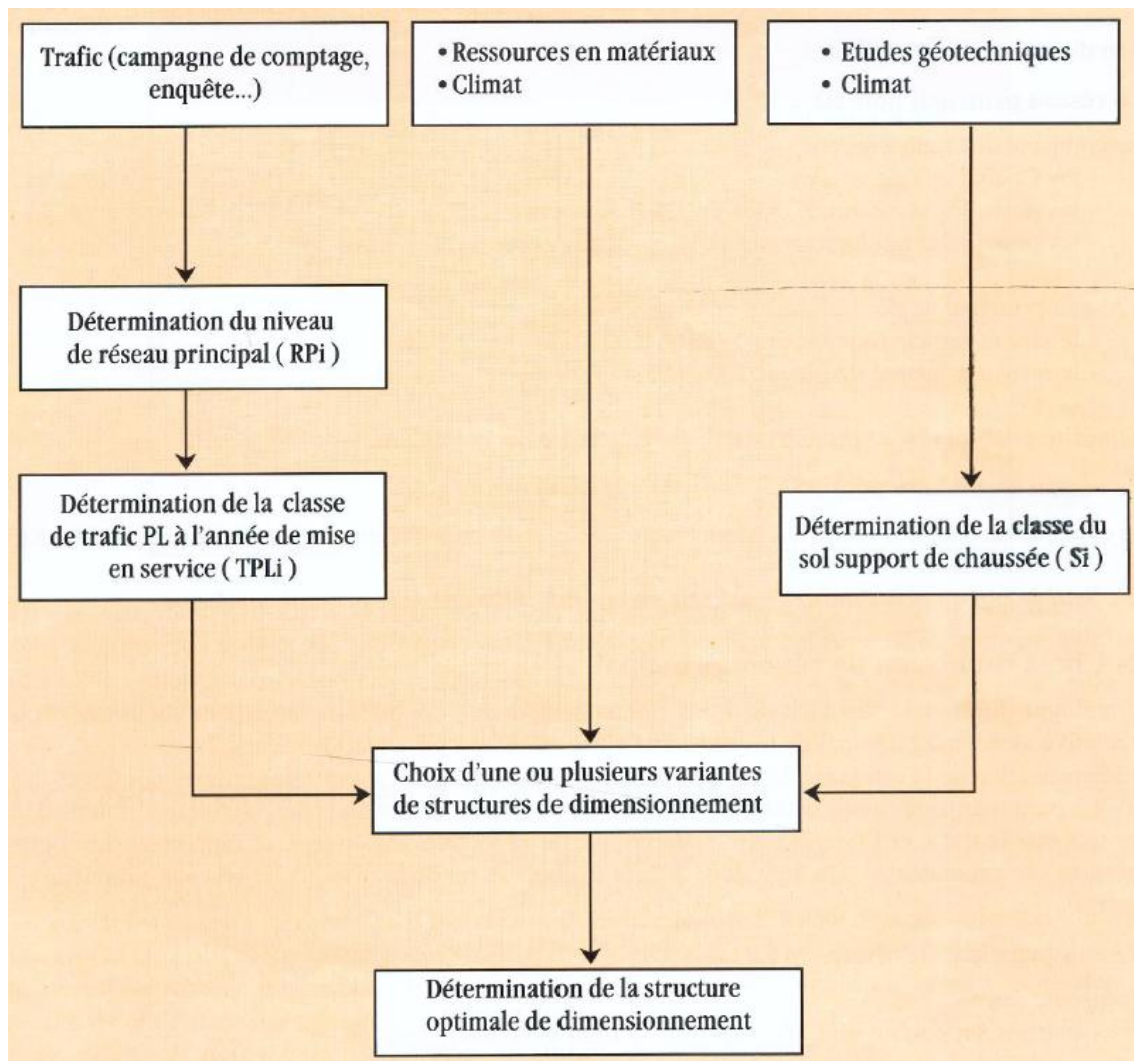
Trafic (campagne de comptage, enquête...)

• Ressources en matériaux
• Climat

• Etudes géotechniques
• Climat

Détermination du niveau de réseau principal ( RPi )

Détermination de la classe de trafic PL à l'année de mise en service ( TPLi )

Détermination de la classe du sol support de chaussée ( Si )

Choix d'une ou plusieurs variantes de structures de dimensionnement

Détermination de la structure optimale de dimensionnement